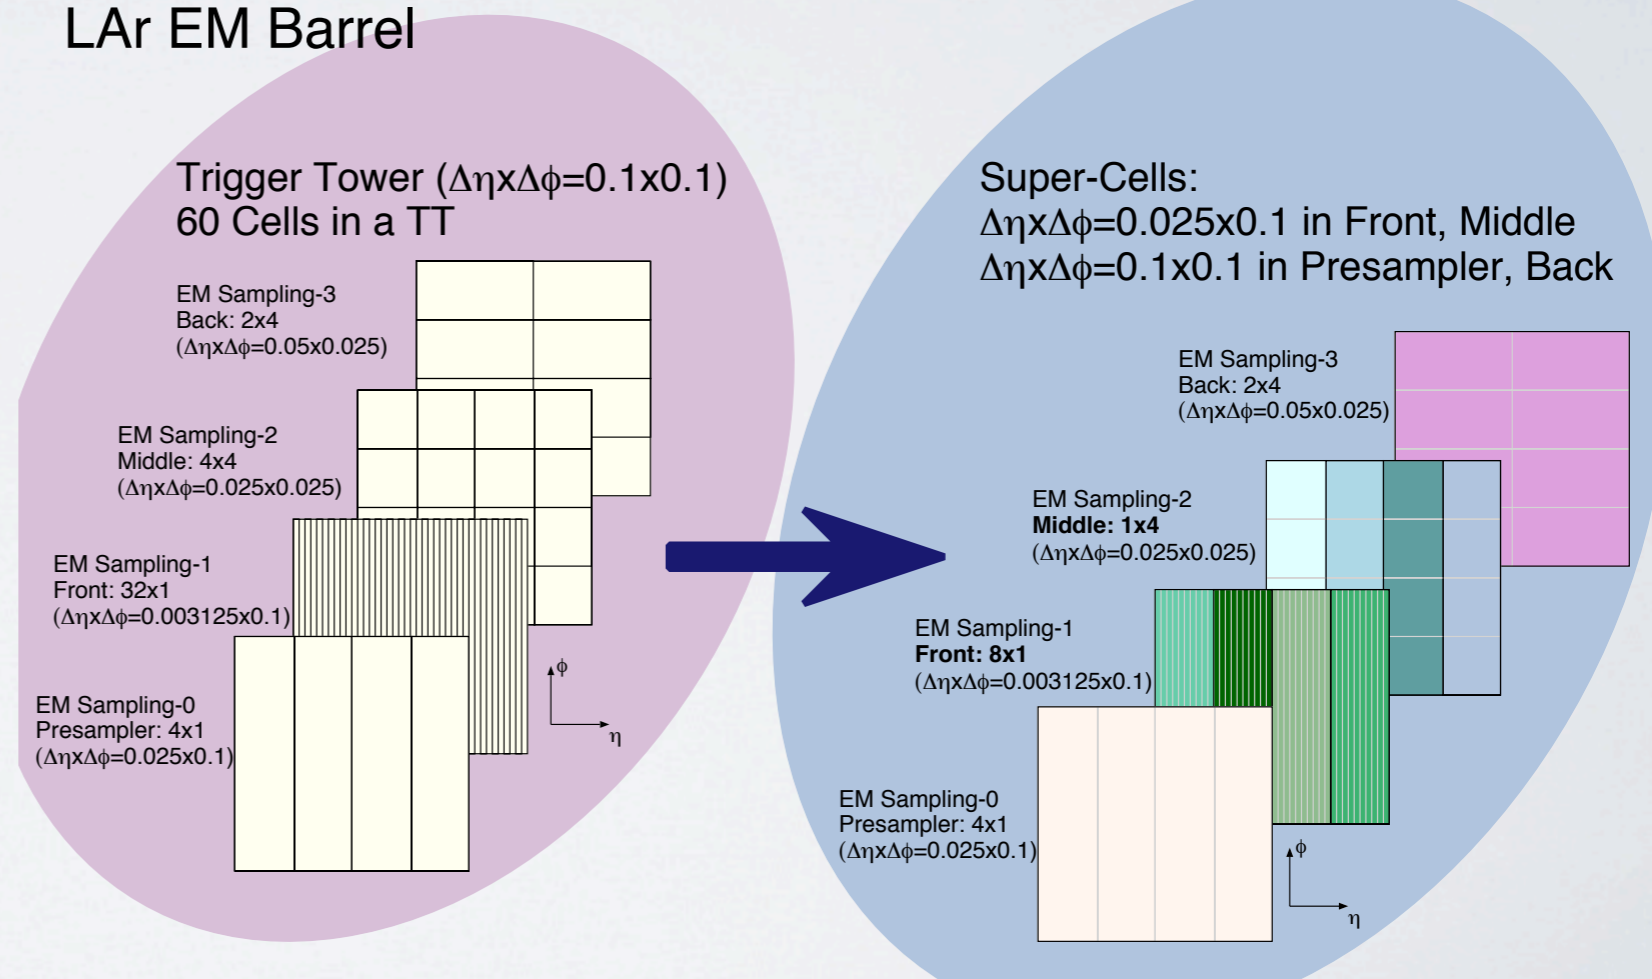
LAr EM Barrel

Trigger Tower ($\Delta\eta x\Delta\phi$=0.1x0.1)
60 Cells in a TT

EM Sampling-3
Back: 2x4
($\Delta\eta x\Delta\phi$=0.05x0.025)

EM Sampling-2
Middle: 4x4
($\Delta\eta x\Delta\phi$=0.025x0.025)

EM Sampling-1
Front: 32x1
($\Delta\eta x\Delta\phi$=0.003125x0.1)

EM Sampling-0
Presampler: 4x1
($\Delta\eta x\Delta\phi$=0.025x0.1)

$\phi$
$\eta$

Super-Cells:
$\Delta\eta x\Delta\phi$=0.025x0.1 in Front, Middle
$\Delta\eta x\Delta\phi$=0.1x0.1 in Presampler, Back

EM Sampling-3
Back: 2x4
($\Delta\eta x\Delta\phi$=0.05x0.025)

EM Sampling-2
Middle: 1x4
($\Delta\eta x\Delta\phi$=0.025x0.025)

EM Sampling-1
Front: 8x1
($\Delta\eta x\Delta\phi$=0.003125x0.1)

EM Sampling-0
Presampler: 4x1
($\Delta\eta x\Delta\phi$=0.025x0.1)

$\phi$
$\eta$